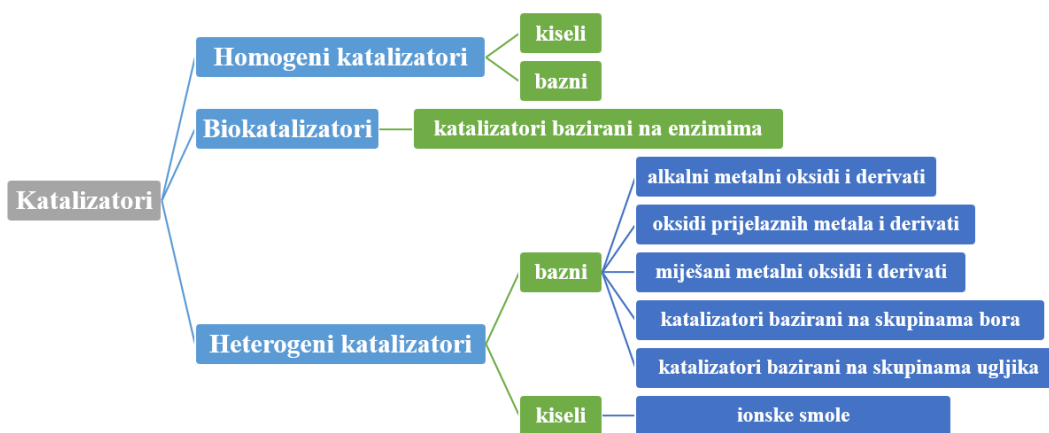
Katalizatori

Homogeni katalizatori
kiseli
bazni

Biokatalizatori
katalizatori bazirani na enzimima

Heterogeni katalizatori
bazni
alkalni metalni oksidi i derivati
oksidi prijelaznih metala i derivati
miješani metalni oksidi i derivati
katalizatori bazirani na skupinama bora
katalizatori bazirani na skupinama ugljika
kiseli
ionske smole